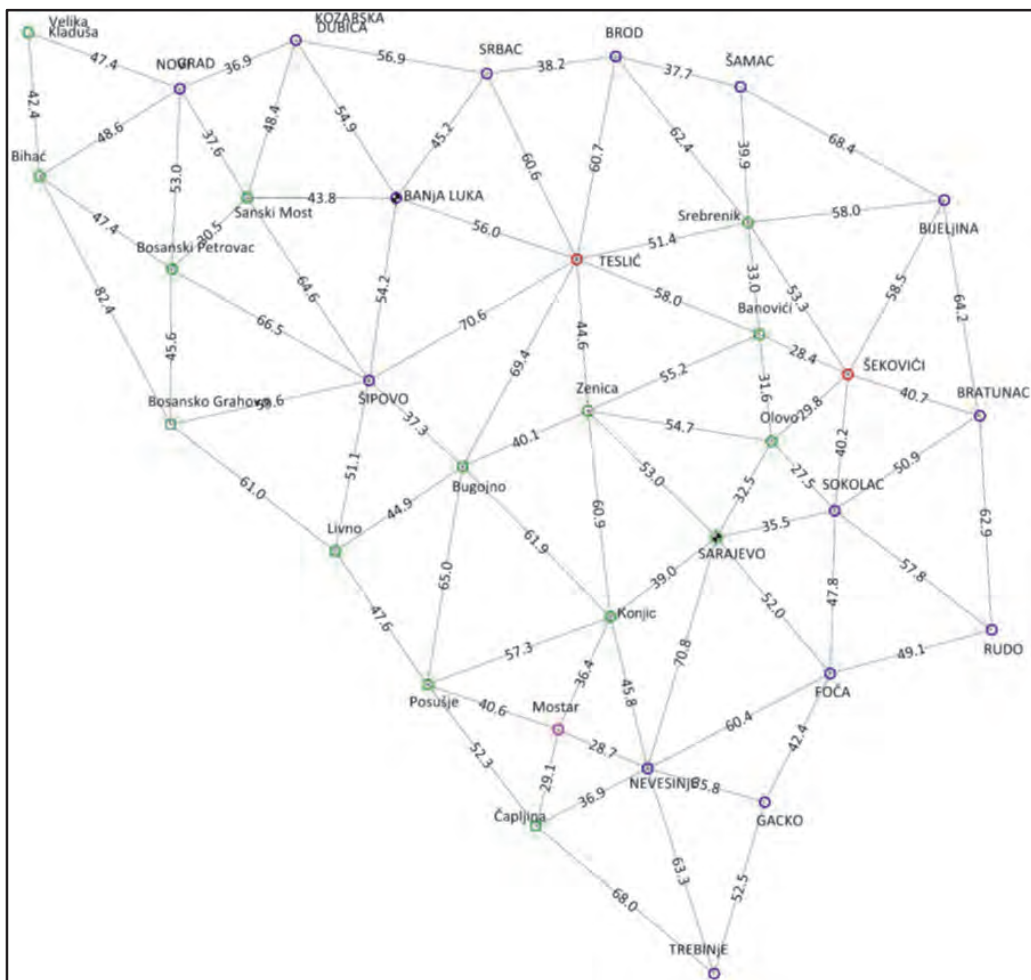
Velika Kladuša
47.4
NOVIGRAD
36.9
KOZARSKA DUBICA
56.9
SRBAC
38.2
BROD
37.7
ŠAMAC
42.4
48.6
37.6
48.4
54.9
45.2
60.6
60.7
62.4
39.9
68.4
Bihać
53.0
Sanski Most
43.8
BANjA LUKA
56.0
TESLIĆ
51.4
Srebrenik
58.0
BIJELjINA
47.4
30.5
Bosanski Petrovac
64.6
54.2
33.0
53.3
58.5
82.4
58.0
Banovići
64.2
66.5
70.6
44.6
45.6
69.4
28.4
ŠEKOVIĆI
55.2
31.6
Zenica
40.7
BRATUNAC
Bosansko Grahovo
59.6
ŠIPOVO
37.3
29.8
40.1
54.7
Olovo
40.2
27.5
50.9
SOKOLAC
51.1
Bugojno
53.0
32.5
61.0
44.9
35.5
Livno
61.9
60.9
SARAJEVO
62.9
57.8
39.0
65.0
47.6
52.0
47.8
Konjic
57.3
RUDO
49.1
36.4
70.8
FOČA
Posušje
40.6
Mostar
45.8
60.4
28.7
42.4
52.3
29.1
NEVESINJE
35.8
36.9
GACKO
Čapljina
68.0
63.3
52.5
TREBINjE